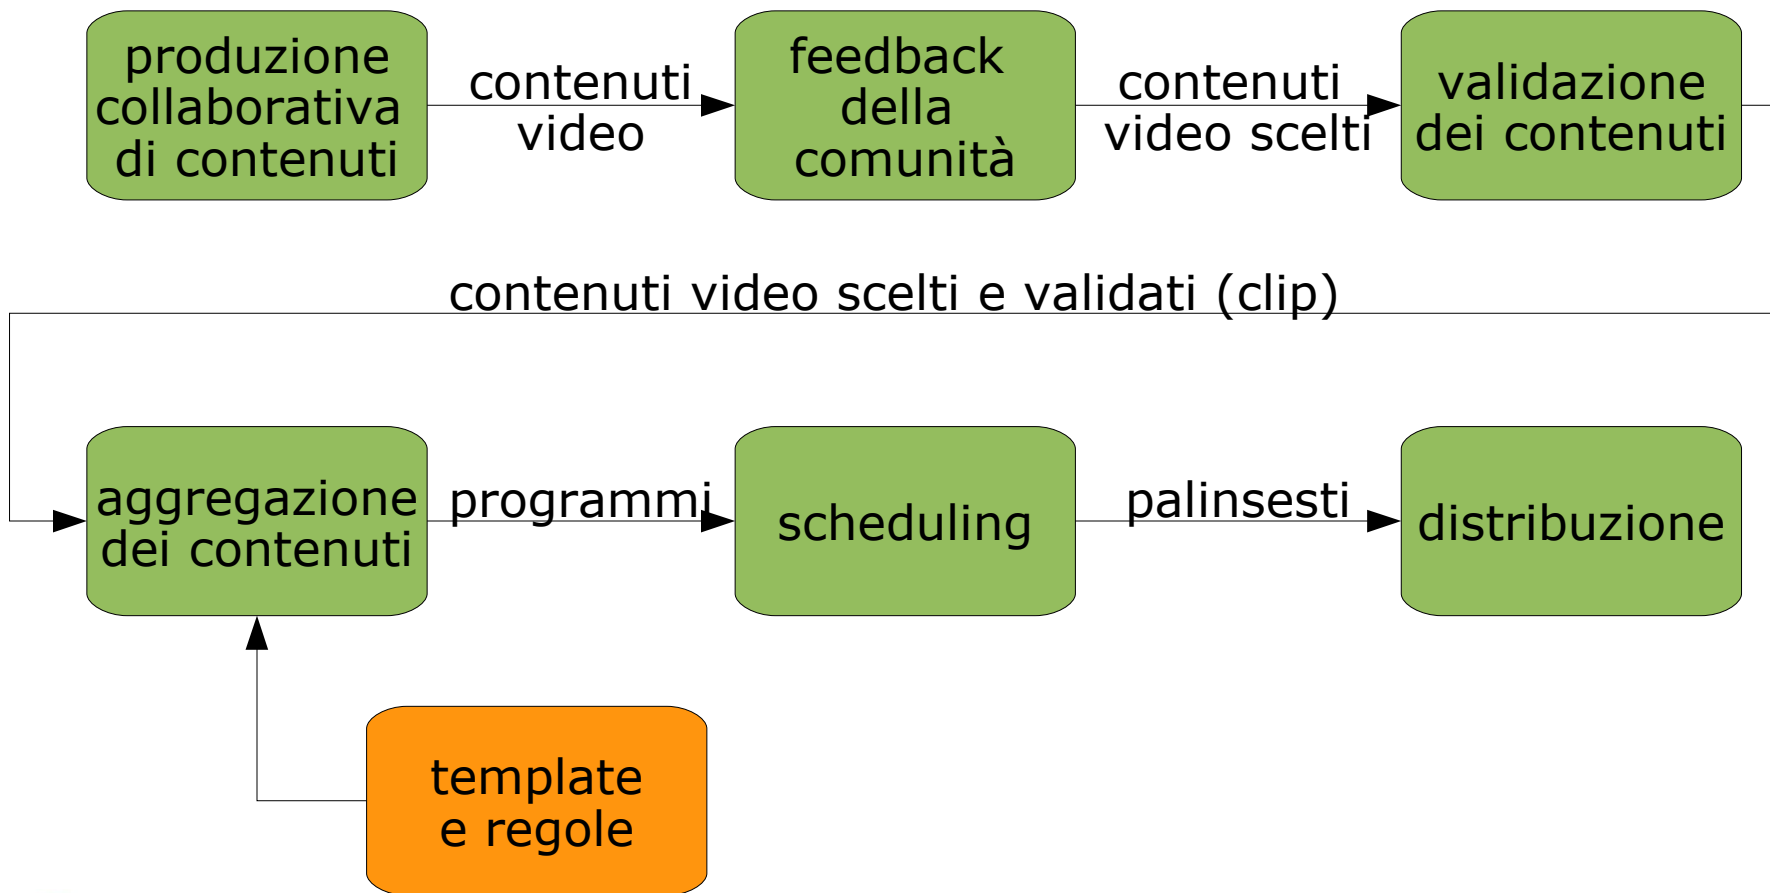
produzione collaborativa di contenuti

contenuti video

feedback della comunità

contenuti video scelti

validazione dei contenuti

contenuti video scelti e validati (clip)

aggregazione dei contenuti

programmi

scheduling

palinsesti

distribuzione

template e regole